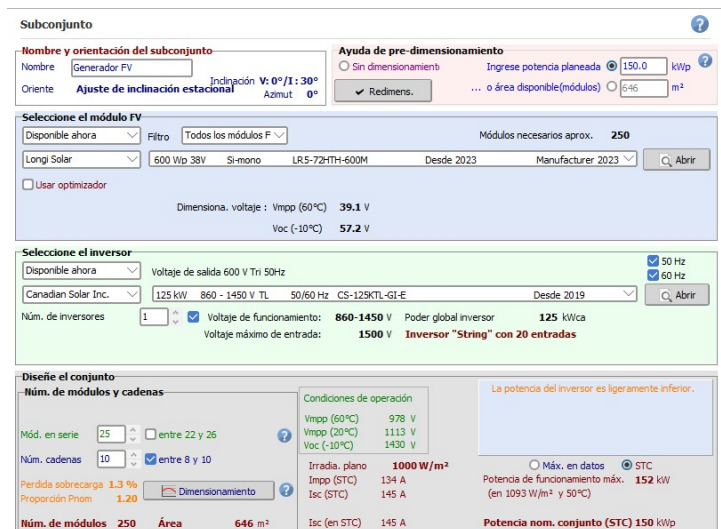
Subconjunto

Nombre y orientación del subconjunto
Nombre: Generador FV
Oriente: Ajuste de inclinación estacional
Inclinación V: 0°/I : 30°
Azimut 0°

Ayuda de pre-dimensionamiento
Sin dimensionamient
Ingrese potencia planeada 150.0 kWp
Redimens.
... o área disponible(módulos) 646 m²

Seleccione el módulo FV
Disponible ahora
Filtro: Todos los módulos F
Módulos necesarios aprox. 250
Longi Solar | 600 Wp 38V | Si-mono | LR5-72HTH-600M | Desde 2023 | Manufacturer 2023
Abrir
Usar optimizador
Dimensiona. voltaje : Vmpp (60°C) 39.1 V
Voc (-10°C) 57.2 V

Seleccione el inversor
50 Hz
60 Hz
Disponible ahora
Voltaje de salida 600 V Tri 50Hz
Canadian Solar Inc. | 125 kW | 860 - 1450 V TL | 50/60 Hz | CS-125KTL-GI-E | Desde 2019
Abrir
Núm. de inversores 1
Voltaje de funcionamiento: 860-1450 V
Poder global inversor 125 kWca
Voltaje máximo de entrada: 1500 V
Inversor "String" con 20 entradas

Diseñe el conjunto
Núm. de módulos y cadenas
Mód. en serie 25 entre 22 y 26
Núm. cadenas 10 entre 8 y 10
Perdida sobrecarga 1.3 %
Proporción Pnom 1.20
Dimensionamiento
Núm. de módulos 250 Área 646 m²

Condiciones de operación
Vmpp (60°C) 978 V
Vmpp (20°C) 1113 V
Voc (-10°C) 1430 V

Irradia. plano 1000 W/m²
Impp (STC) 134 A
Isc (STC) 145 A
Isc (en STC) 145 A

La potencia del inversor es ligeramente inferior.
Máx. en datos
STC
Potencia de funcionamiento máx. 152 kW
(en 1093 W/m² y 50°C)
Potencia nom. conjunto (STC) 150 kWp